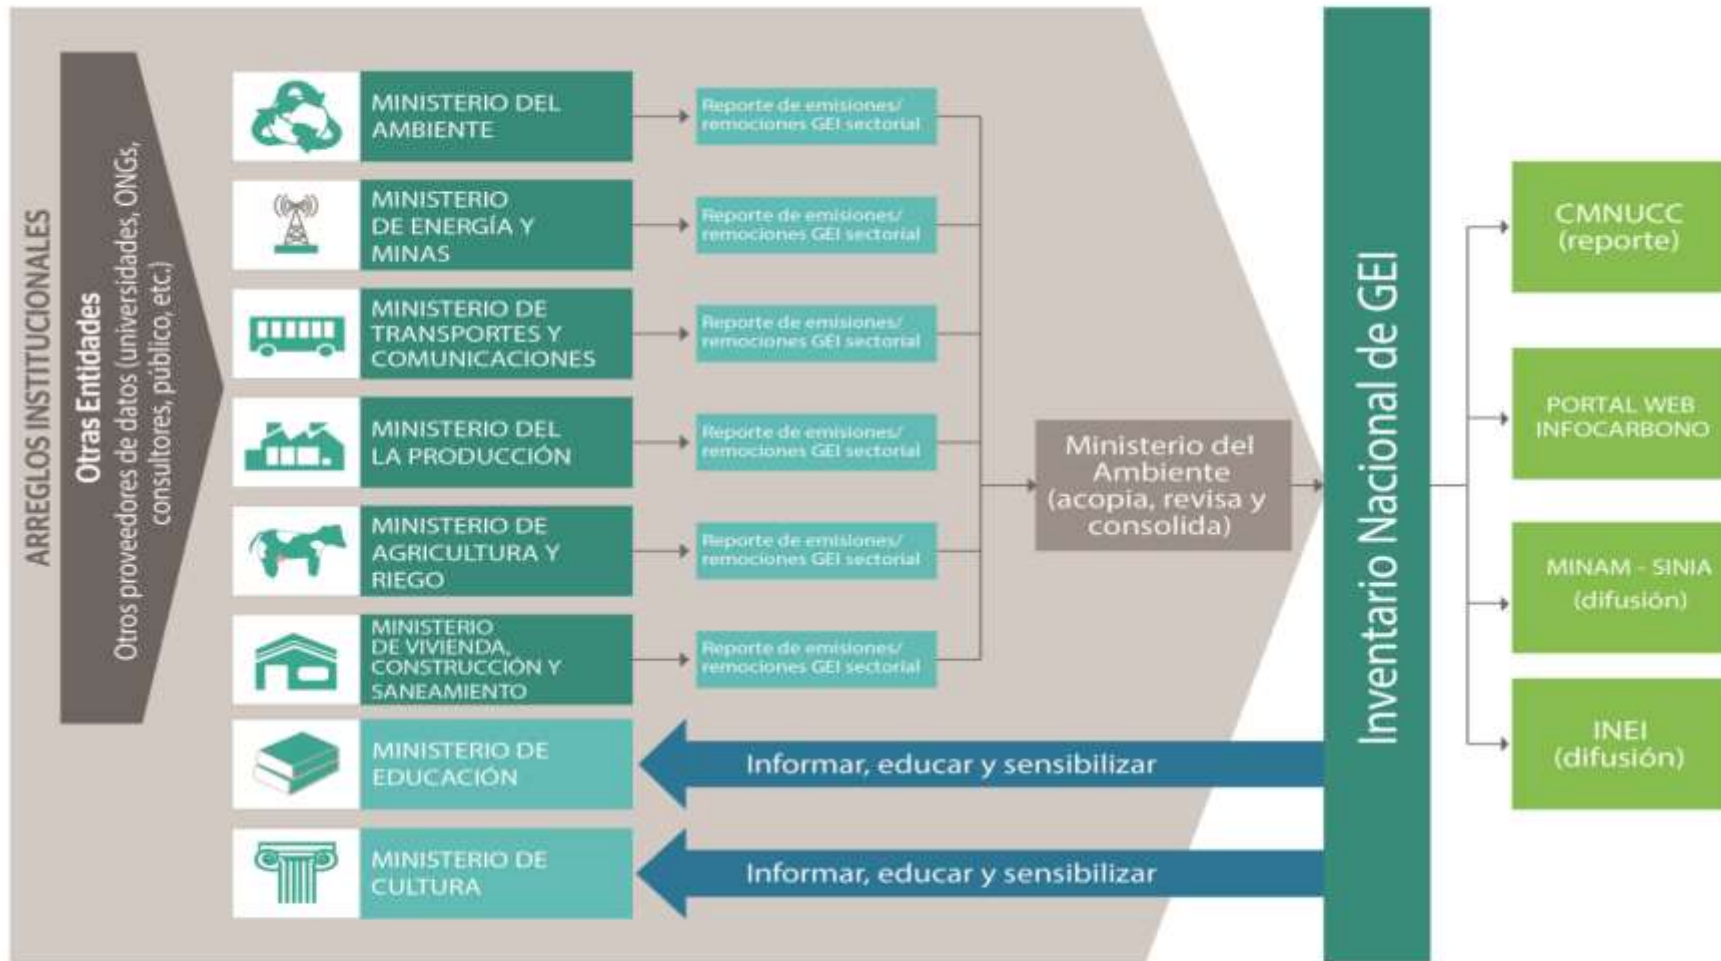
ARREGLOS INSTITUCIONALES

Otras Entidades
Otros proveedores de datos (universidades, ONGs, consultores, público, etc.)

MINISTERIO DEL AMBIENTE
Reporte de emisiones/ remociones GEI sectorial

MINISTERIO DE ENERGÍA Y MINAS
Reporte de emisiones/ remociones GEI sectorial

MINISTERIO DE TRANSPORTES Y COMUNICACIONES
Reporte de emisiones/ remociones GEI sectorial

MINISTERIO DEL LA PRODUCCIÓN
Reporte de emisiones/ remociones GEI sectorial

MINISTERIO DE AGRICULTURA Y RIEGO
Reporte de emisiones/ remociones GEI sectorial

MINISTERIO DE VIVIENDA, CONSTRUCCIÓN Y SANEAMIENTO
Reporte de emisiones/ remociones GEI sectorial

MINISTERIO DE EDUCACIÓN
Informar, educar y sensibilizar

MINISTERIO DE CULTURA
Informar, educar y sensibilizar

Ministerio del Ambiente (acopia, revisa y consolida)

Inventario Nacional de GEI

CMNUCC (reporte)

PORTAL WEB INFOCARBONO

MINAM - SINIA (difusión)

INEI (difusión)